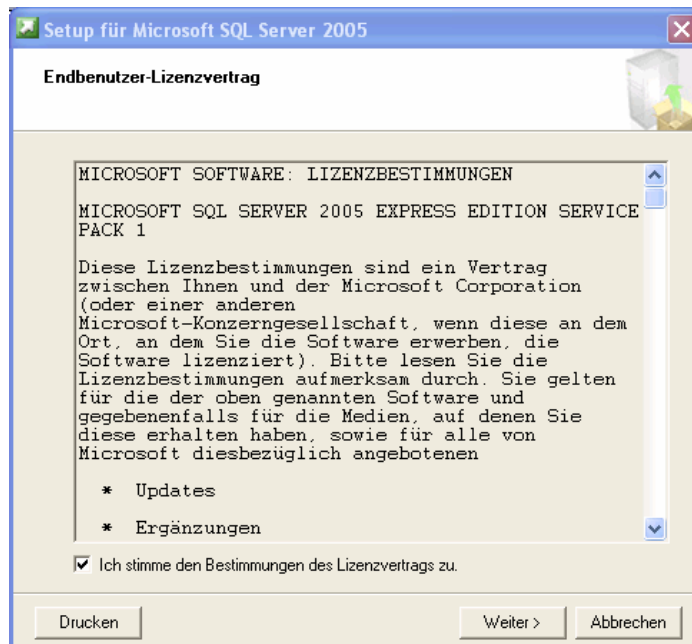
Setup für Microsoft SQL Server 2005

Endbenutzer-Lizenzvertrag

MICROSOFT SOFTWARE: LIZENZBESTIMMUNGEN

MICROSOFT SQL SERVER 2005 EXPRESS EDITION SERVICE PACK 1

Diese Lizenzbestimmungen sind ein Vertrag zwischen Ihnen und der Microsoft Corporation (oder einer anderen Microsoft-Konzerngesellschaft, wenn diese an dem Ort, an dem Sie die Software erwerben, die Software lizenziert). Bitte lesen Sie die Lizenzbestimmungen aufmerksam durch. Sie gelten für die der oben genannten Software und gegebenenfalls für die Medien, auf denen Sie diese erhalten haben, sowie für alle von Microsoft diesbezüglich angebotenen

* Updates

* Ergänzungen

Ich stimme den Bestimmungen des Lizenzvertrags zu.

Drucken

Weiter >

Abbrechen